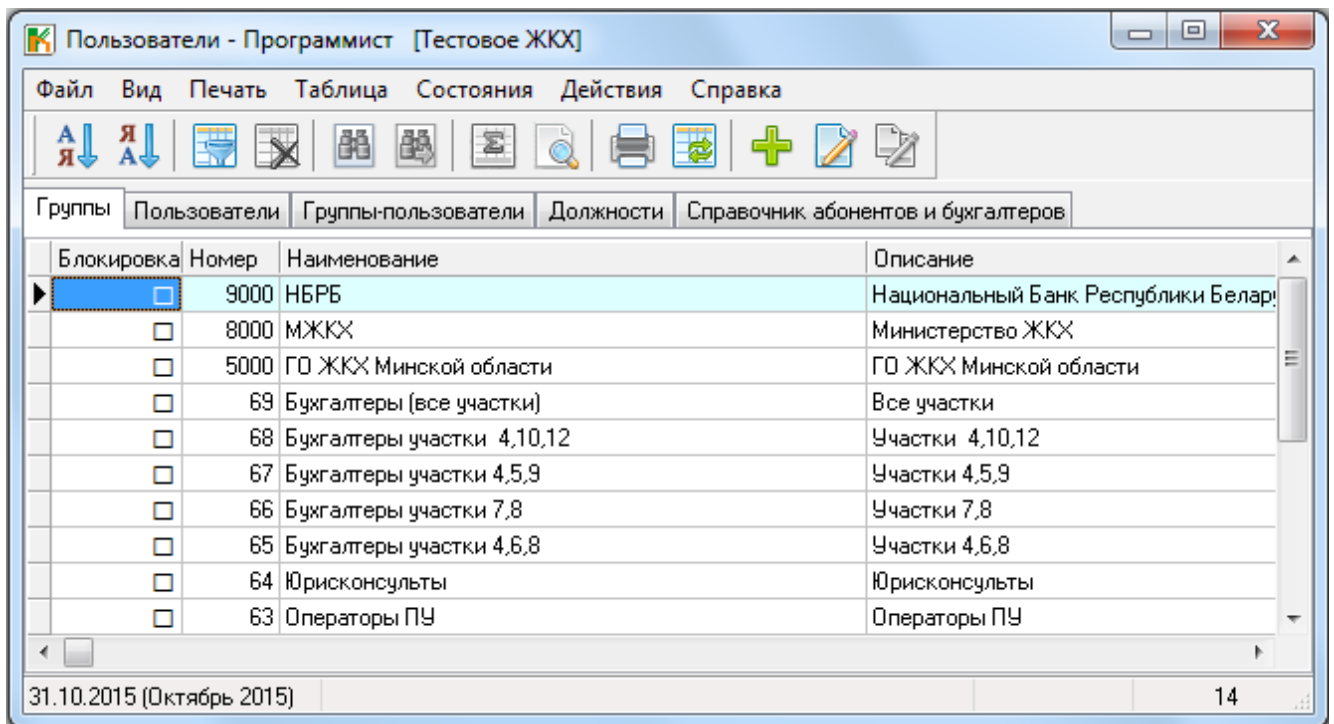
Пользователи - Программист [Тестовое ЖКХ]

Файл Вид Печать Таблица Состояния Действия Справка

Группы | Пользователи | Группы-пользователи | Должности | Справочник абонентов и бухгалтеров

| Блокировка | Номер | Наименование | Описание |
|---|---|---|---|
| ☐ | 9000 | НБРБ | Национальный Банк Республики Белар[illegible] |
| ☐ | 8000 | МЖКХ | Министерство ЖКХ |
| ☐ | 5000 | ГО ЖКХ Минской области | ГО ЖКХ Минской области |
| ☐ | 69 | Бухгалтеры (все участки) | Все участки |
| ☐ | 68 | Бухгалтеры участки 4,10,12 | Участки 4,10,12 |
| ☐ | 67 | Бухгалтеры участки 4,5,9 | Участки 4,5,9 |
| ☐ | 66 | Бухгалтеры участки 7,8 | Участки 7,8 |
| ☐ | 65 | Бухгалтеры участки 4,6,8 | Участки 4,6,8 |
| ☐ | 64 | Юрисконсульты | Юрисконсульты |
| ☐ | 63 | Операторы ПУ | Операторы ПУ |

31.10.2015 (Октябрь 2015) 14